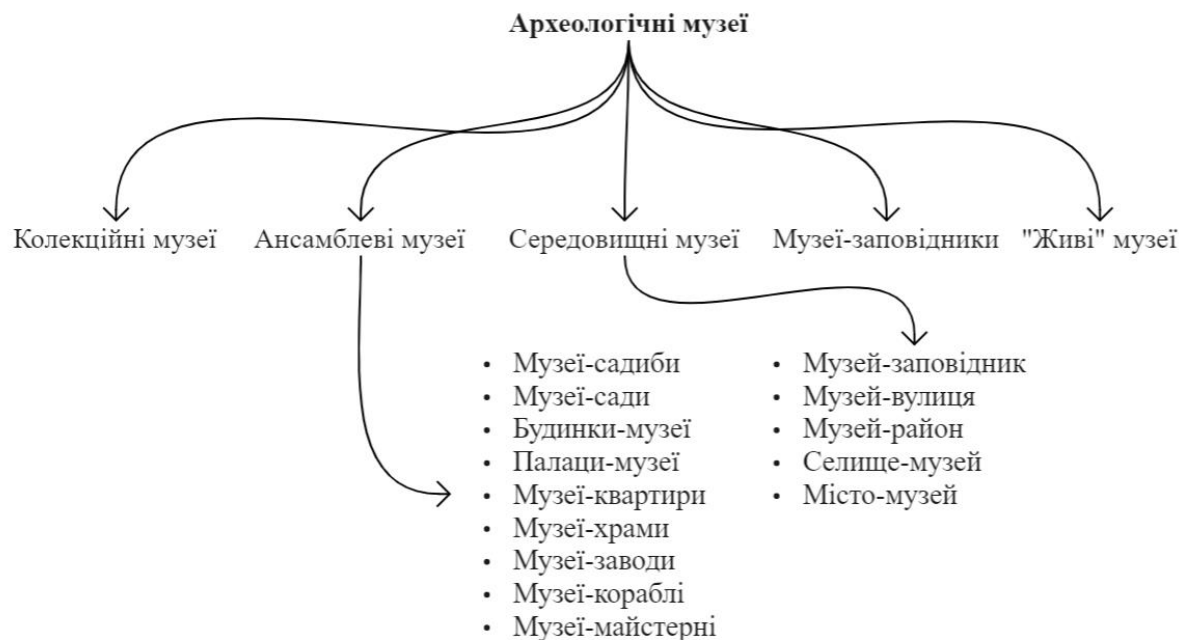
**Археологічні музеї**

Колекційні музеї

Ансамблеві музеї

Середовищні музеї

Музеї-заповідники

"Живі" музеї

- Музеї-садиби
- Музеї-сади
- Будинки-музеї
- Палаци-музеї
- Музеї-квартири
- Музеї-храми
- Музеї-заводи
- Музеї-кораблі
- Музеї-майстерні

- Музей-заповідник
- Музей-вулиця
- Музей-район
- Селище-музей
- Місто-музей